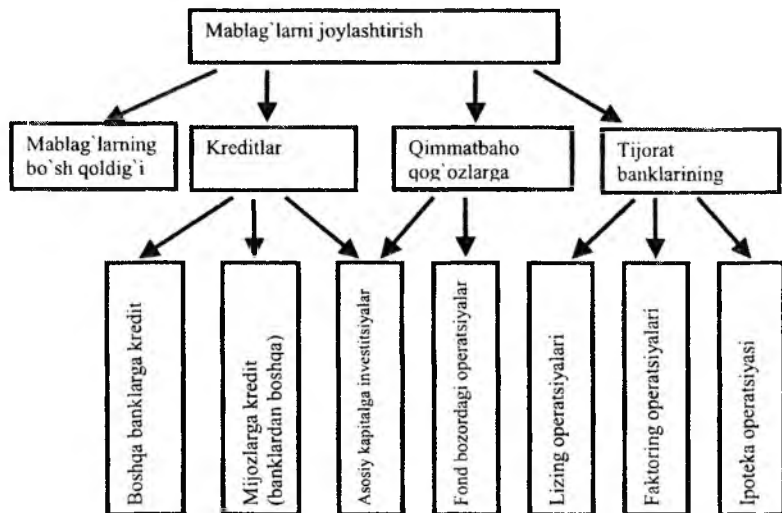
Mablag`larni joylashtirish

Mablag`larning bo`sh qoldig`i

Kreditlar

Qimmatbaho qog`ozlarga

Tijorat banklarining

Boshqa banklarga kredit

Mijozlarga kredit (banklardan boshqa)

Asosiy kapitalga investitsiyalar

Fond bozordagi operatsiyalar

Lizing operatsiyalari

Faktoring operatsiyalari

Ipoteka operatsiyasi